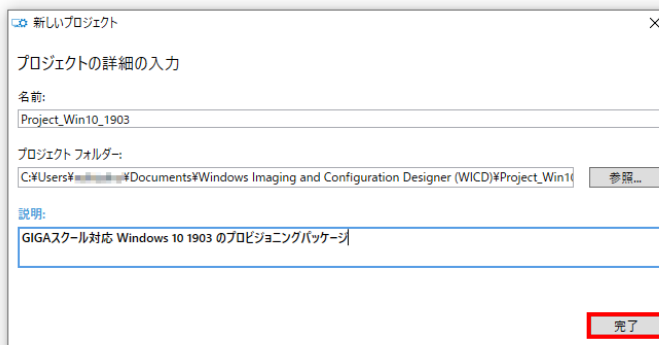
新しいプロジェクト

プロジェクトの詳細の入力

名前:

Project_Win10_1903

プロジェクト フォルダー:

C:¥Users¥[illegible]¥Documents¥Windows Imaging and Configuration Designer (WICD)¥Project_Win1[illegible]

参照...

説明:

GIGAスクール対応 Windows 10 1903 のプロビジョニングパッケージ

完了